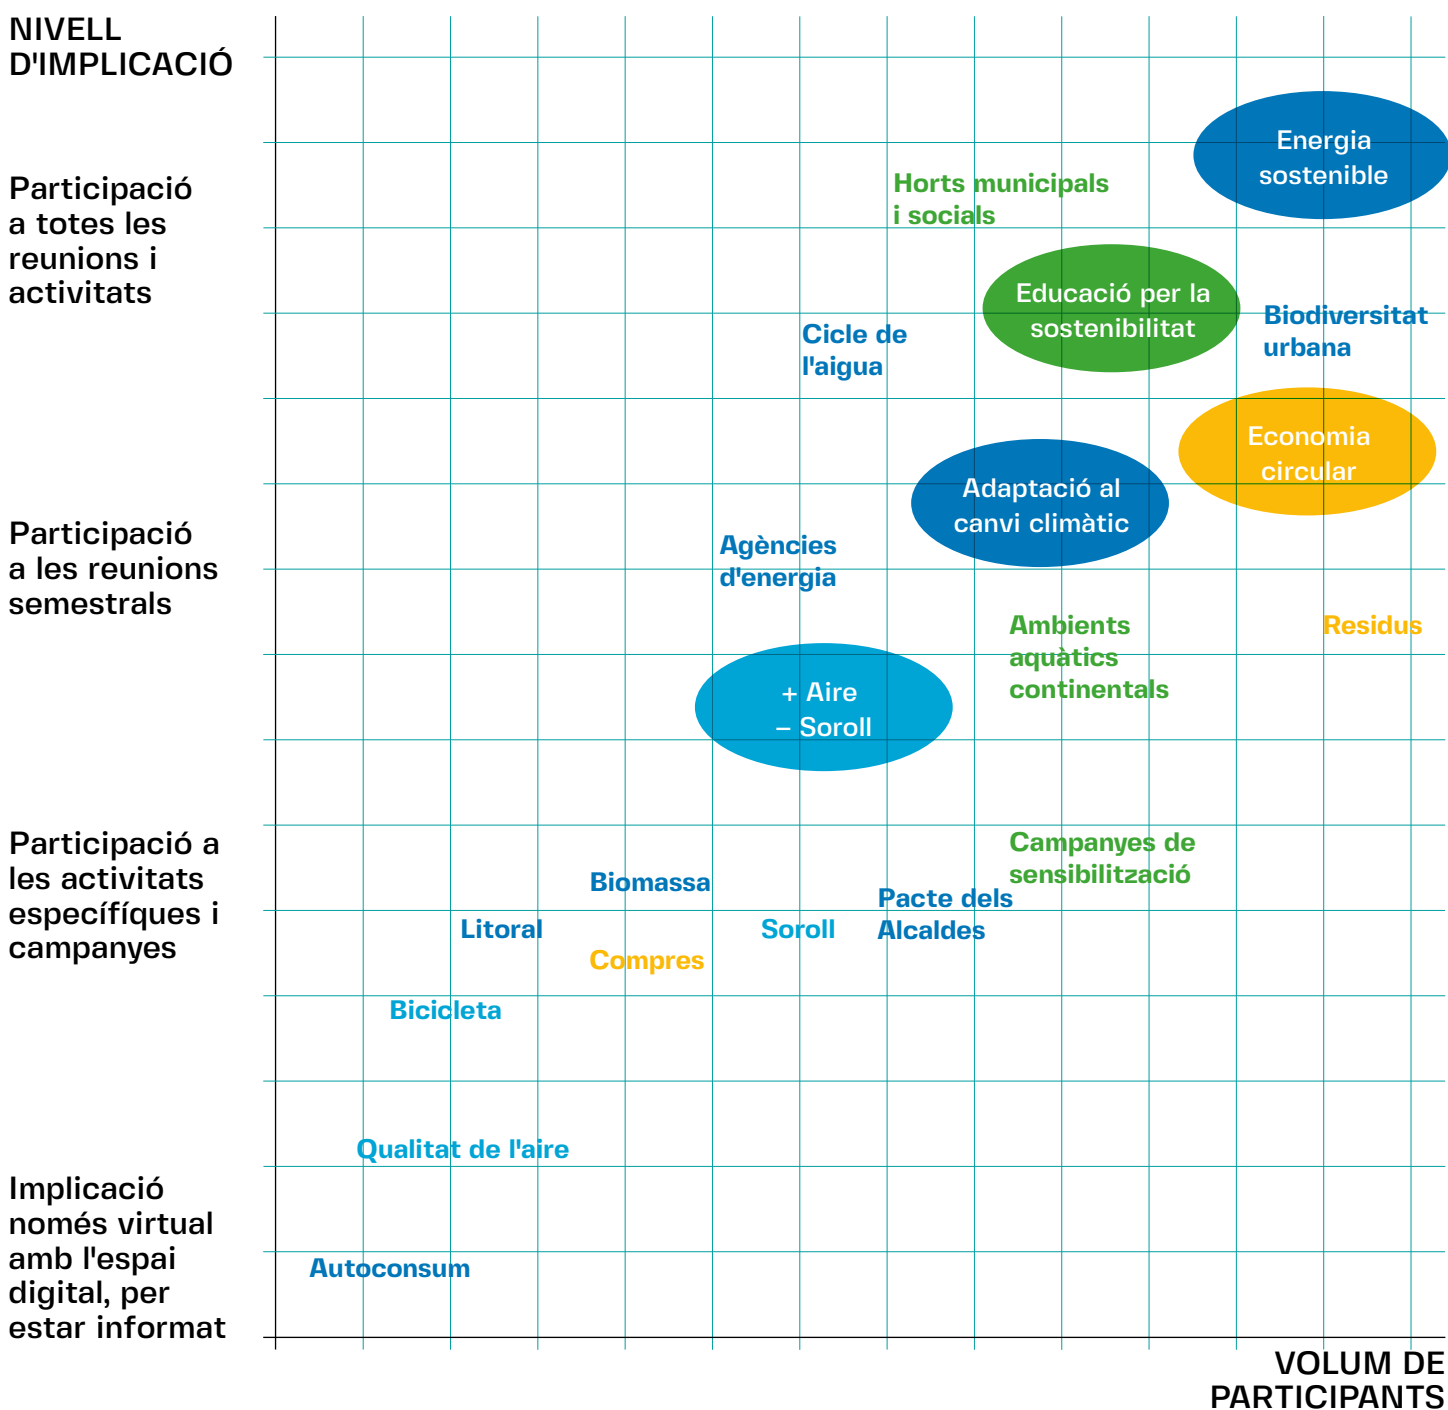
NIVELL D'IMPLICACIÓ

Participació a totes les reunions i activitats

Participació a les reunions semestrals

Participació a les activitats específiques i campanyes

Implicació només virtual amb l'espai digital, per estar informat

Energia sostenible

Horts municipals i socials

Educació per la sostenibilitat

Biodiversitat urbana

Cicle de l'aigua

Economia circular

Adaptació al canvi climàtic

Agències d'energia

Ambients aquàtics continentals

Residus

+ Aire
– Soroll

Campanyes de sensibilització

Biomassa

Pacte dels Alcaldes

Litoral

Soroll

Compres

Bicicleta

Qualitat de l'aire

Autoconsum

VOLUM DE PARTICIPANTS